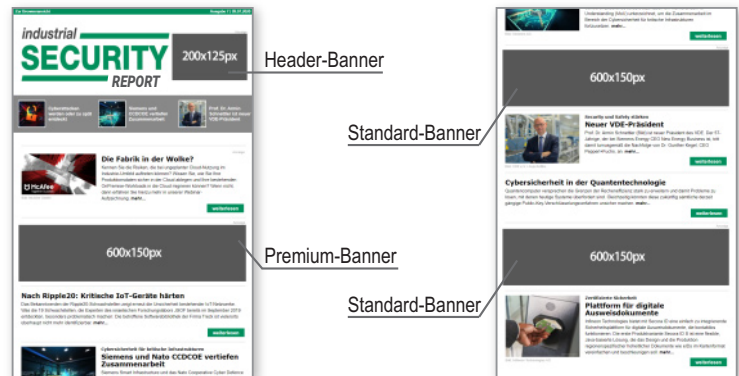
industrial SECURITY REPORT

200x125px

Header-Banner

Cybersicherheit werden oder zu spät entdeckt

Siemens und CCDCOE vertiefen Zusammenarbeit

Prof. Dr. Armin Schnettler ist neuer VDE-Präsident

Die Fabrik in der Wolke?

weiterlesen

600x150px

Premium-Banner

Nach Ripple20: Kritische IoT-Geräte härten

weiterlesen

Cybersicherheit für kritische Infrastrukturen

Siemens und Nato CCDCOE vertiefen Zusammenarbeit

600x150px

Standard-Banner

Security und Safety stärken

Neuer VDE-Präsident

weiterlesen

Cybersicherheit in der Quantentechnologie

weiterlesen

600x150px

Standard-Banner

Zertifizierte Sicherheit

Plattform für digitale Ausweisdokumente

weiterlesen